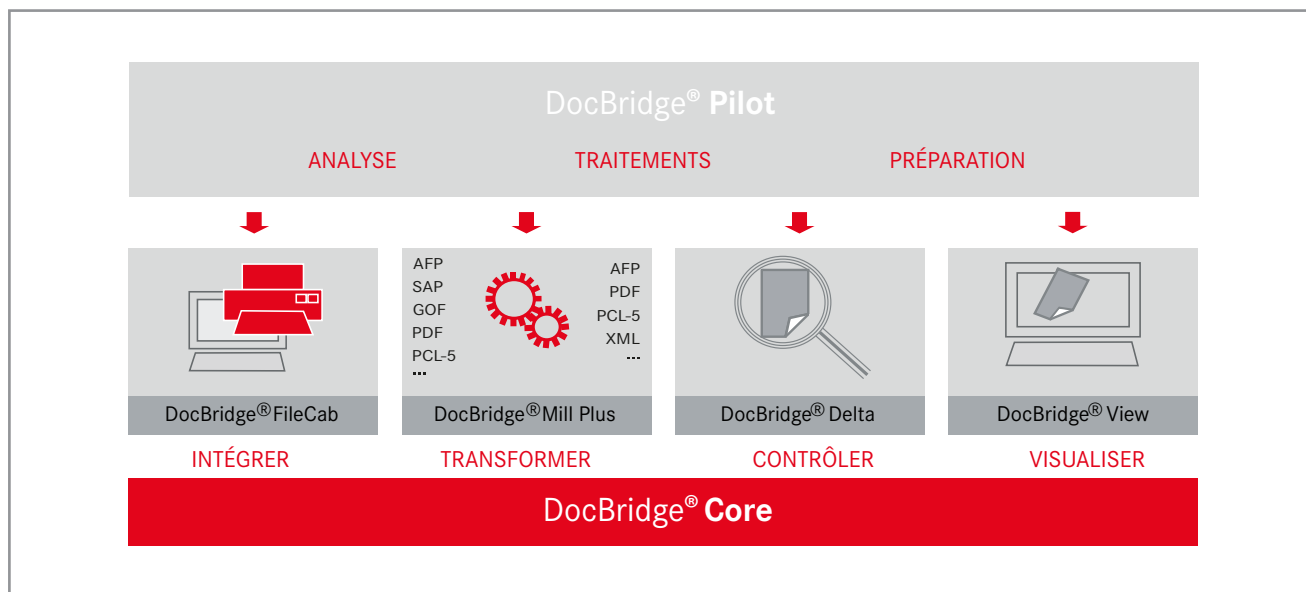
DocBridge® **Pilot**

ANALYSE TRAITEMENTS PRÉPARATION

AFP
SAP
GOF
PDF
PCL-5
...

AFP
PDF
PCL-5
XML
...

DocBridge®FileCab

DocBridge®Mill Plus

DocBridge® Delta

DocBridge® View

INTÉGRER TRANSFORMER CONTRÔLER VISUALISER

DocBridge® **Core**